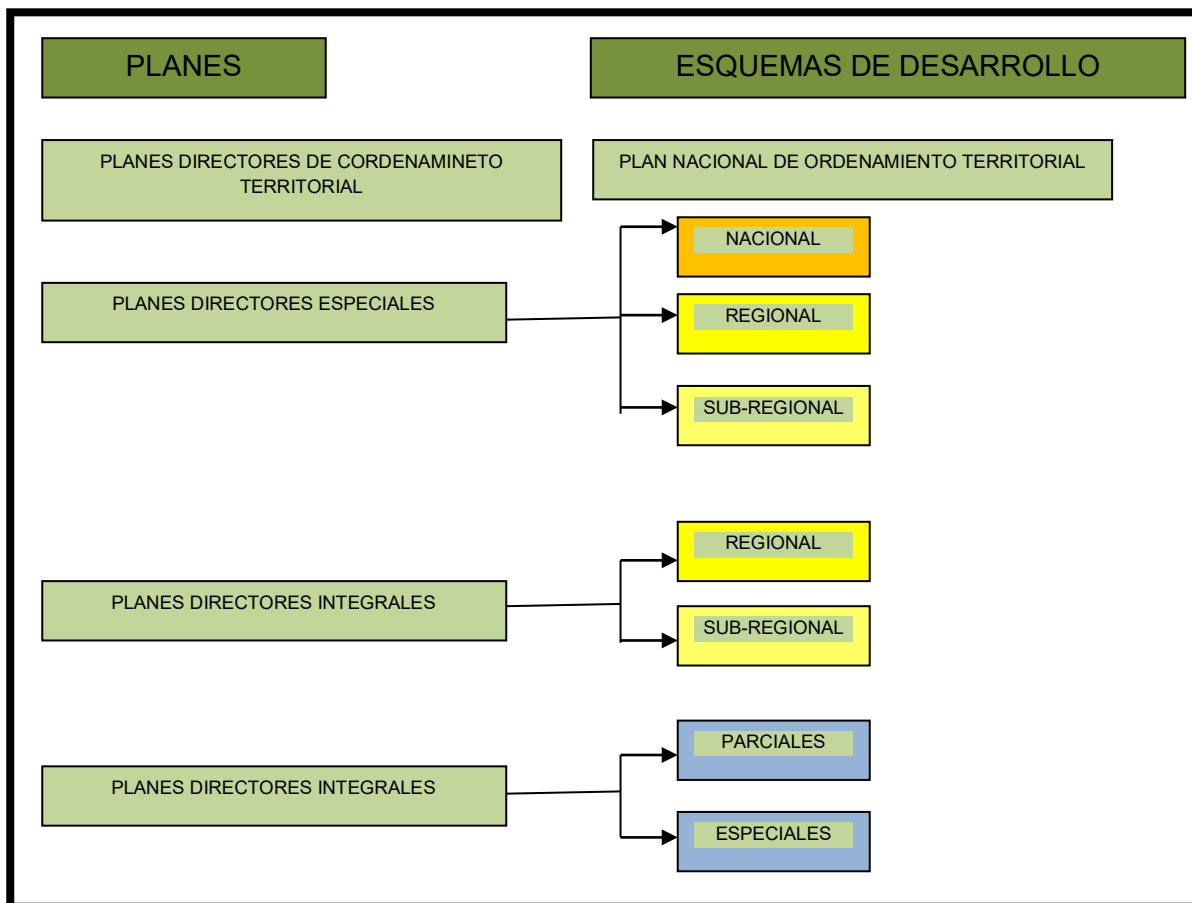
PLANES

ESQUEMAS DE DESARROLLO

PLANES DIRECTORES DE CORDENAMINETO TERRITORIAL

PLAN NACIONAL DE ORDENAMIENTO TERRITORIAL

PLANES DIRECTORES ESPECIALES

NACIONAL

REGIONAL

SUB-REGIONAL

PLANES DIRECTORES INTEGRALES

REGIONAL

SUB-REGIONAL

PLANES DIRECTORES INTEGRALES

PARCIALES

ESPECIALES